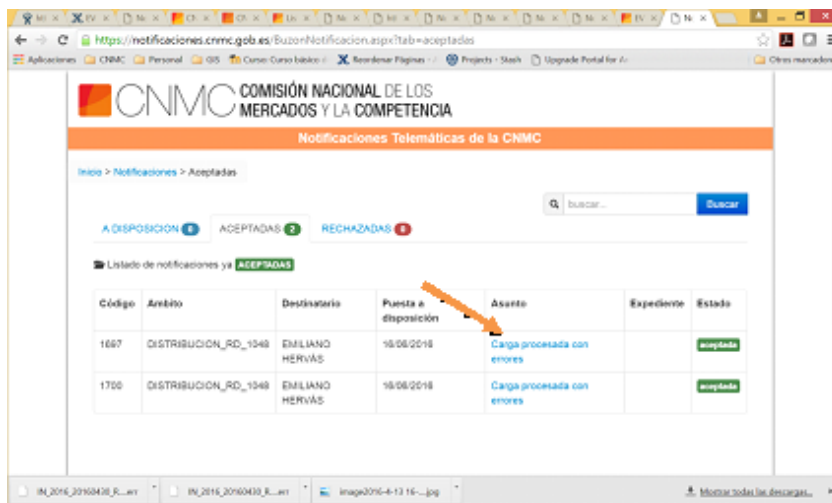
https://notificaciones.cnmc.gob.es/BuzonNotificacion.aspx?tab=aceptadas

Aplicaciones CNMC Personal GIS Curso: Curso básico Reordenar Páginas Projects - Stash Upgrade Portal for A Otros marcadores

CNMC COMISIÓN NACIONAL DE LOS MERCADOS Y LA COMPETENCIA

Notificaciones Telemáticas de la CNMC

Inicio > Notificaciones > Aceptadas

buscar... Buscar

A DISPOSICION 0 ACEPTADAS 2 RECHAZADAS 0

Listado de notificaciones ya ACEPTADAS

| Código | Ambito | Destinatario | Puesta a disposición | Asunto | Expediente | Estado |
|---|---|---|---|---|---|---|
| 1697 | DISTRIBUCION_RD_1048 | EMILIANO HERVÁS | 16/08/2016 | Carga procesada con errores | | aceptada |
| 1700 | DISTRIBUCION_RD_1048 | EMILIANO HERVÁS | 16/08/2016 | Carga procesada con errores | | aceptada |

IN_2016_20160430_R....err IN_2016_20160430_R....err image2016-4-13 16-....jpg Mostrar todas las descargas...